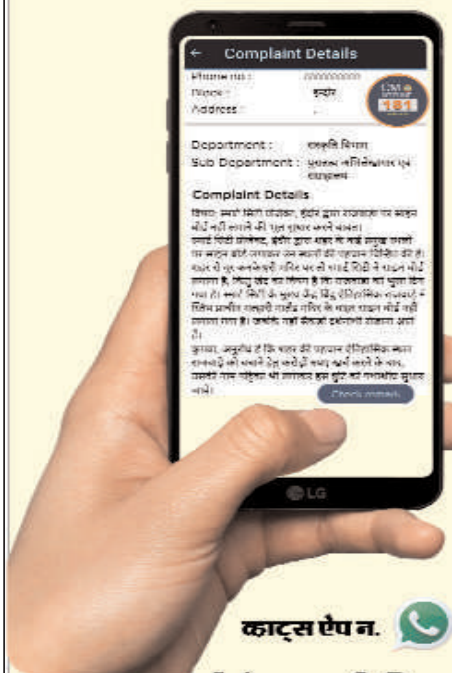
← Complaint Details

Phone no : 0000000000
Place : इन्दौर
Address :

CM 181

Department : संस्कृति विभाग
Sub Department : पुरातत्व अभिलेखागार एवं संग्रहालय

Complaint Details

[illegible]

Check remark

LG

व्हाट्सऐप न.